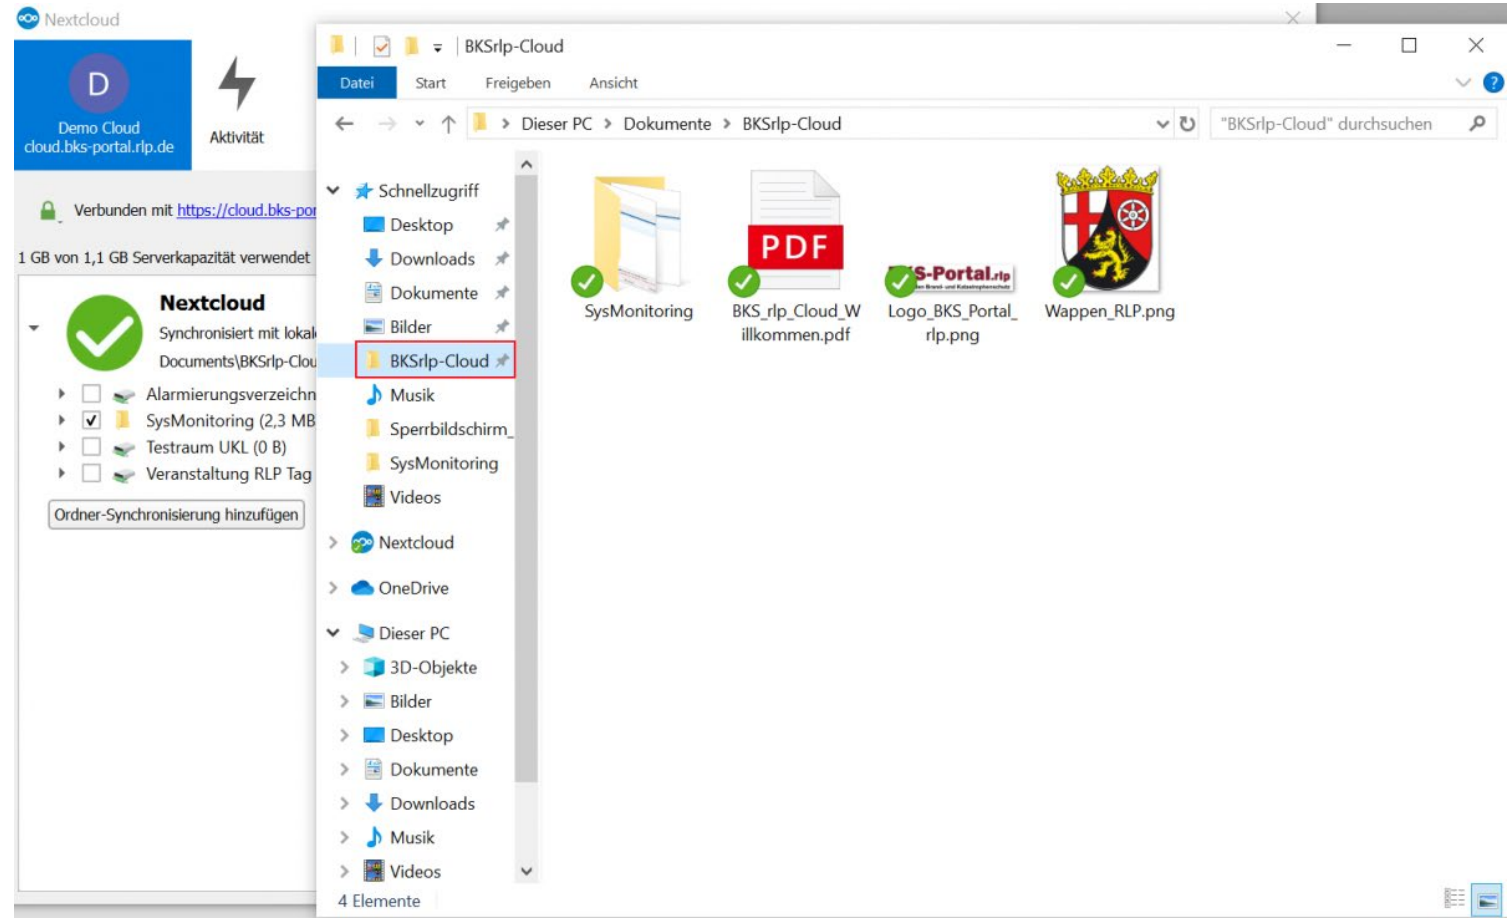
Nextcloud

D
Demo Cloud
cloud.bks-portal.rlp.de

Aktivität

Verbunden mit https://cloud.bks-por

1 GB von 1,1 GB Serverkapazität verwendet

Nextcloud
Synchronisiert mit lokal
Documents\BKSrlp-Clou

Alarmierungsverzeichn
SysMonitoring (2,3 MB
Testraum UKL (0 B)
Veranstaltung RLP Tag

Ordner-Synchronisierung hinzufügen

BKSrlp-Cloud

Datei Start Freigeben Ansicht

Dieser PC > Dokumente > BKSrlp-Cloud

"BKSrlp-Cloud" durchsuchen

Schnellzugriff
Desktop
Downloads
Dokumente
Bilder
BKSrlp-Cloud
Musik
Sperrbildschirm_
SysMonitoring
Videos
Nextcloud
OneDrive
Dieser PC
3D-Objekte
Bilder
Desktop
Dokumente
Downloads
Musik
Videos

PDF

S-Portal.rlp

SysMonitoring
BKS_rlp_Cloud_Willkommen.pdf
Logo_BKS_Portal_rlp.png
Wappen_RLP.png

4 Elemente